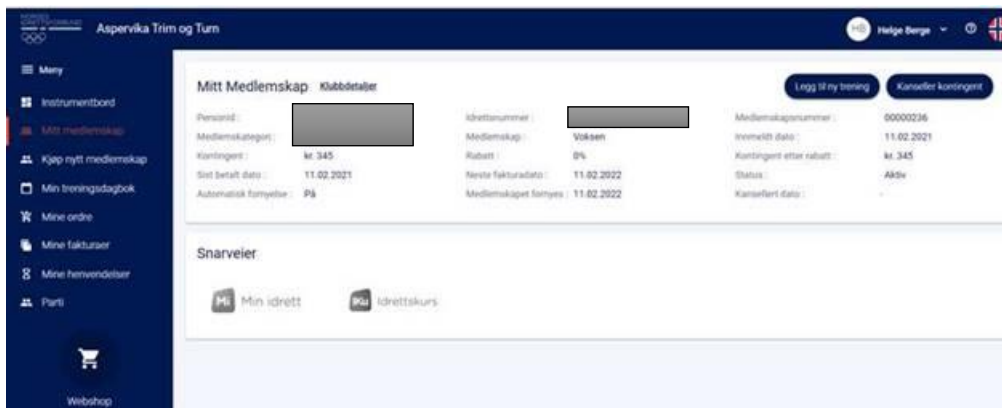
Aspervika Trim og Turn

HB Helge Berge

☰ Meny

Instrumentbord

Mitt medlemskap

Kjøp nytt medlemskap

Min treningsdagbok

Mine ordre

Mine fakturaer

Mine henvendelser

Parti

Webshop

Mitt Medlemskap Klubbdetaljer

Legg til ny trening

Kanseller kontingent

| | | | | | |
|---|---|---|---|---|---|
| Personid : | | Idrettsnummer : | | Medlemskapsnummer : | 00000236 |
| Medlemskategori : | | Medlemskap : | Voksen | Innmeldt dato : | 11.02.2021 |
| Kontingent : | kr. 345 | Rabatt : | 0% | Kontingent etter rabatt : | kr. 345 |
| Sist betalt dato : | 11.02.2021 | Neste fakturadato : | 11.02.2022 | Status : | Aktiv |
| Automatisk fornyelse : | På | Medlemskapet fornyes : | 11.02.2022 | Kansellert dato : | - |

Snarveier

Mi Min idrett

IKu Idrettskurs